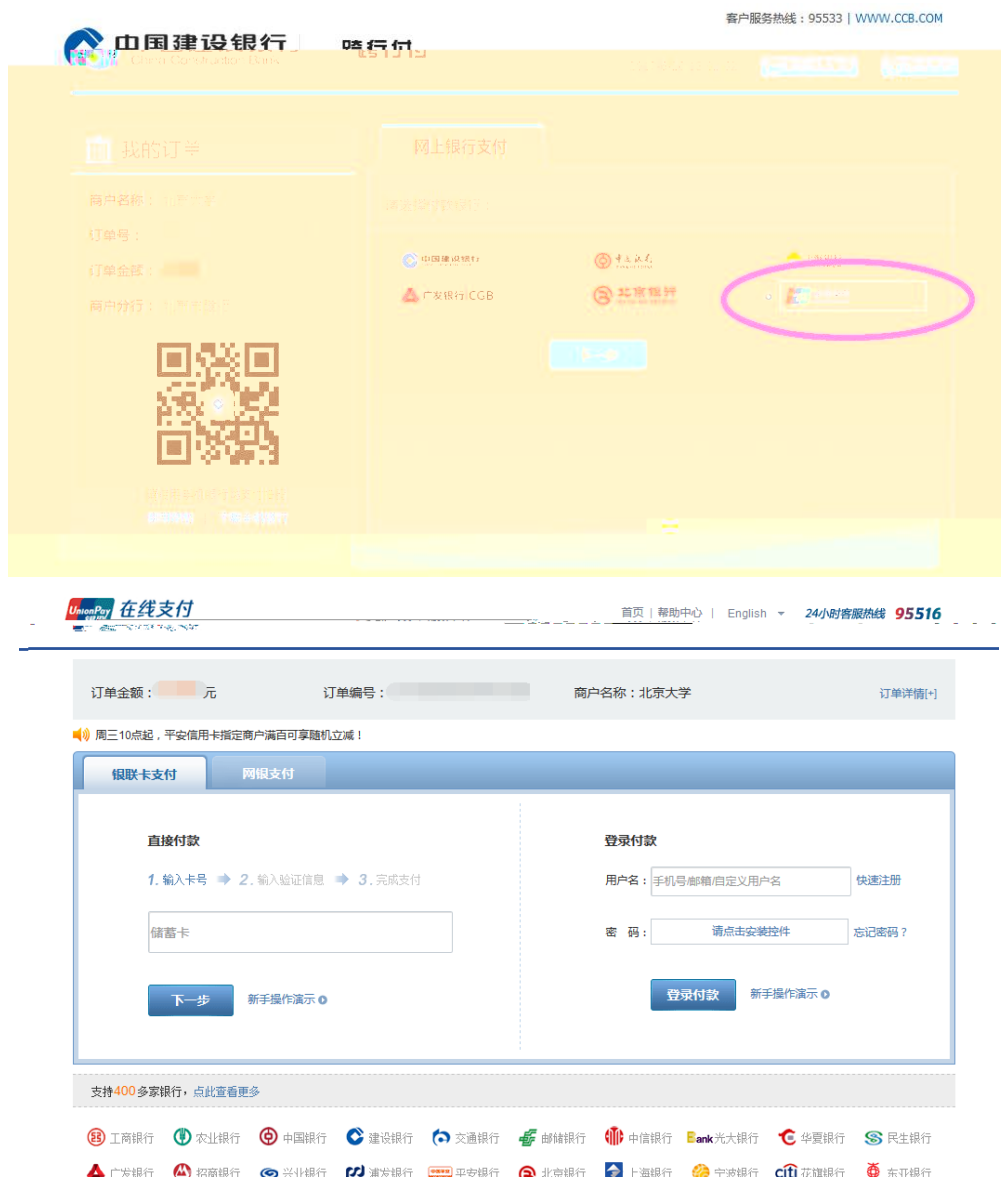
客户服务热线：95533 | WWW.CCB.COM

中国建设银行 China Construction Bank 随行付

我的订单

商户名称：

订单号：

订单金额：

商户分行：

网上银行支付

中国建设银行

广发银行 CGB

北京银行

UnionPay 银联 在线支付

首页 | 帮助中心 | English 24小时客服热线 95516

订单金额： 元 订单编号： 商户名称：北京大学 订单详情[+]

周三10点起，平安信用卡指定商户满百可享随机立减！

银联卡支付 网银支付

直接付款

1. 输入卡号 2. 输入验证信息 3. 完成支付

储蓄卡

下一步 新手操作演示

登录付款

用户名： 手机号/邮箱/自定义用户名 快速注册

密 码： 请点击安装控件 忘记密码？

登录付款 新手操作演示

支持400多家银行，点此查看更多

工商银行 农业银行 中国银行 建设银行 交通银行 邮储银行 中信银行 光大银行 华夏银行 民生银行

广发银行 招商银行 兴业银行 浦发银行 平安银行 北京银行 上海银行 宁波银行 花旗银行 东亚银行